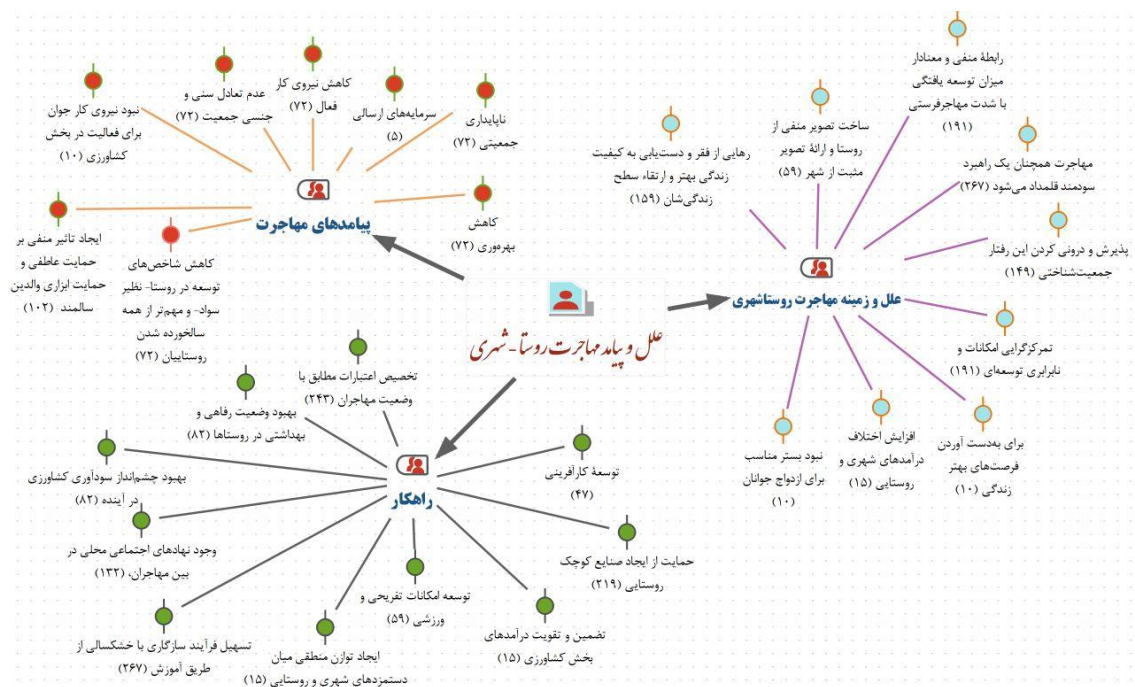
علل و پیامد مهاجرت روستا- شهری

پیامدهای مهاجرت

نبود نیروی کار جوان برای فعالیت در بخش کشاورزی (۱۰)

عدم تعادل سنی و جنسی جمعیت (۷۲)

کاهش نیروی کار فعال (۷۲)

سرمایه‌های ارسالی (۵)

ناپایداری جمعیتی (۷۲)

کاهش بهره‌وری (۷۲)

ایجاد تاثیر منفی بر حمایت عاطفی و حمایت ابزاری والدین سالمند (۱۰۲)

کاهش شاخص‌های توسعه در روستا- نظیر سواد- و مهم‌تر از همه سالخورده شدن روستاییان (۷۲)

علل و زمینه مهاجرت روستاشهری

رهایی از فقر و دست‌یابی به کیفیت زندگی بهتر و ارتقاء سطح زندگی‌شان (۱۵۹)

ساخت تصویر منفی از روستا و ارائهٔ تصویر مثبت از شهر (۵۹)

رابطهٔ منفی و معنادار میزان توسعه یافتگی با شدت مهاجرفرستی (۱۹۱)

مهاجرت همچنان یک راهبرد سودمند قلمداد می‌شود (۲۶۷)

پذیرش و درونی کردن این رفتار جمعیت‌شناختی (۱۴۹)

تمرکزگرایی امکانات و نابرابری توسعه‌ای (۱۹۱)

برای بدست آوردن فرصت‌های بهتر زندگی (۱۰)

افزایش اختلاف درآمدهای شهری و روستایی (۱۵)

نبود بستر مناسب برای ازدواج جوانان (۱۰)

راهکار

تخصیص اعتبارات مطابق با وضعیت مهاجران (۲۴۳)

بهبود وضعیت رفاهی و بهداشتی در روستاها (۸۲)

بهبود چشم‌انداز سودآوری کشاورزی در اینده (۸۲)

وجود نهادهای اجتماعی محلی در بین مهاجران، (۱۳۲)

تسهیل فرآیند سازگاری با خشکسالی از طریق آموزش (۲۶۷)

ایجاد توازن منطقی میان دستمزدهای شهری و روستایی (۱۵)

توسعه امکانات تفریحی و ورزشی (۵۹)

تضمین و تقویت درآمدهای بخش کشاورزی (۱۵)

حمایت از ایجاد صنایع کوچک روستایی (۲۱۹)

توسعهٔ کارآفرینی (۴۷)